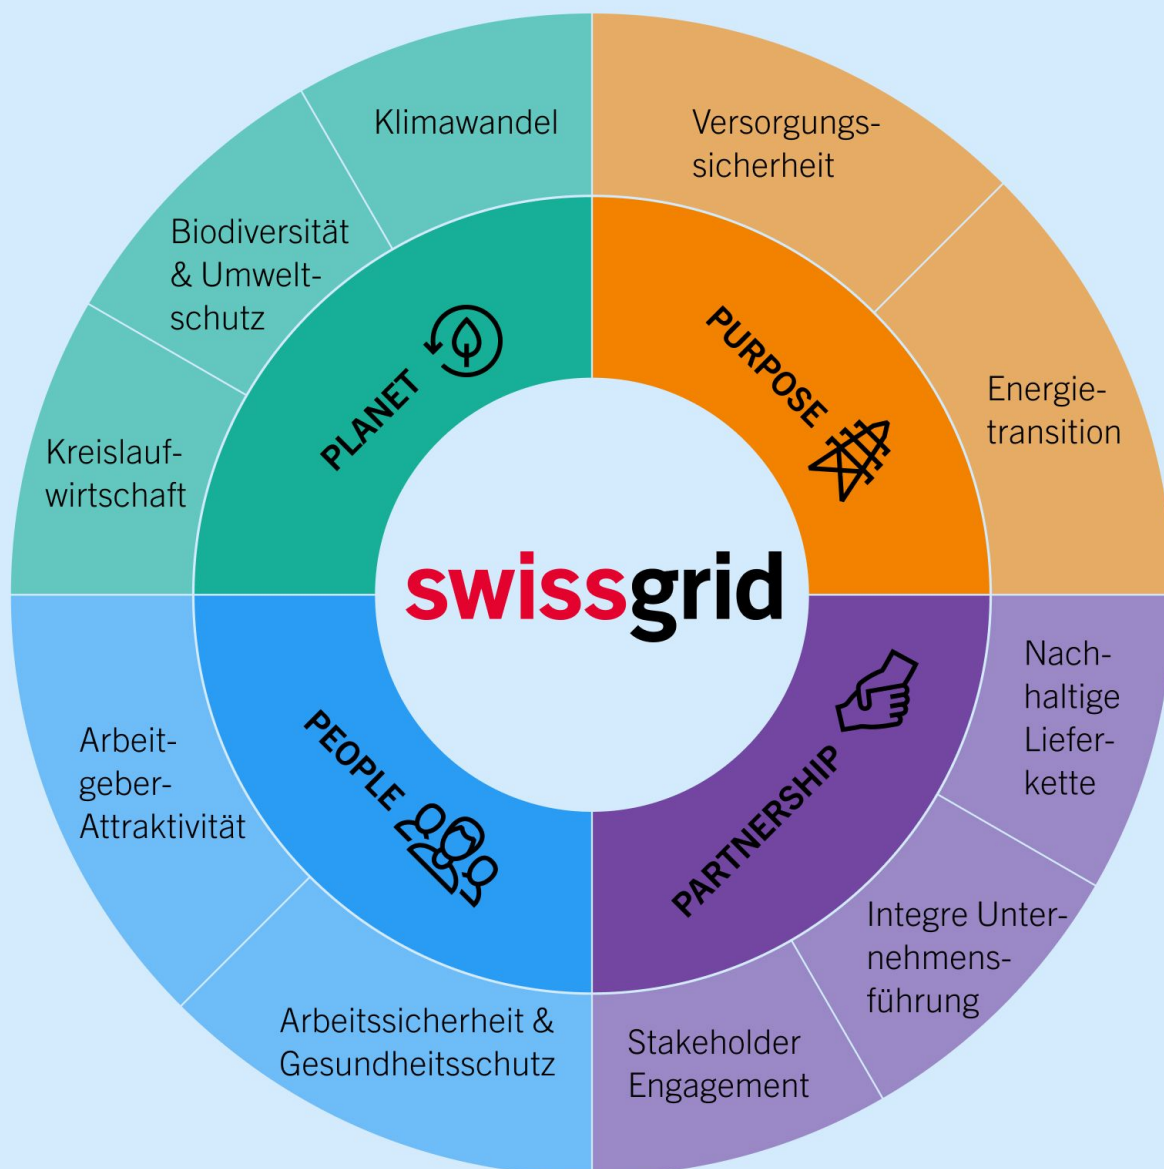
Klimawandel

Biodiversität & Umweltschutz

Kreislaufwirtschaft

PLANET

Versorgungssicherheit

Energietransition

PURPOSE

swissgrid

PEOPLE

Arbeitgeber-Attraktivität

Arbeitssicherheit & Gesundheitsschutz

PARTNERSHIP

Nachhaltige Lieferkette

Integre Unternehmensführung

Stakeholder Engagement